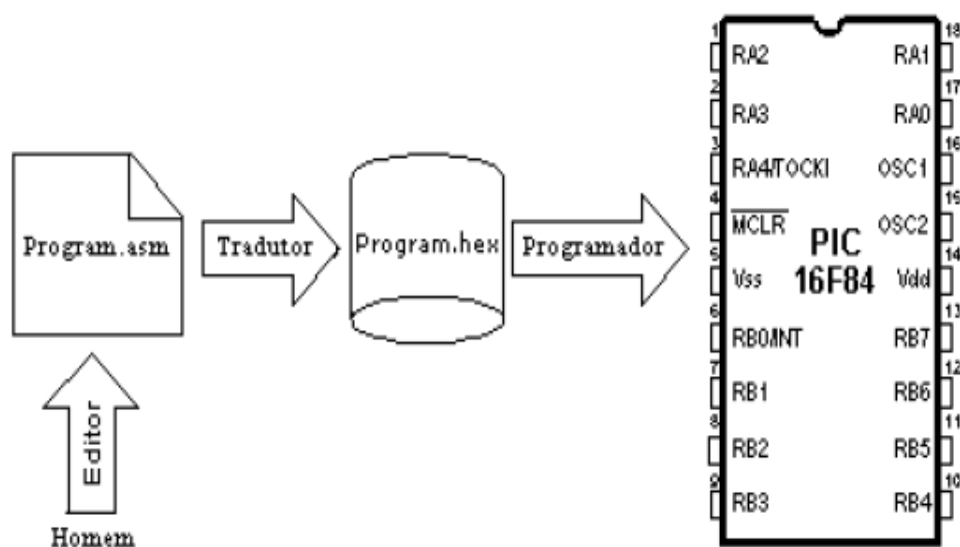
Program.asm

Tradutor

Program.hex

Programador

Editor

Homem

1 RA2
2 RA3
3 RA4/TOCKI
4 $\overline{MCLR}$
5 Vss
6 RB0/INT
7 RB1
8 RB2
9 RB3

18 RA1
17 RA0
16 OSC1
15 OSC2
14 Vdd
13 RB7
12 RB6
11 RB5
10 RB4

PIC
16F84